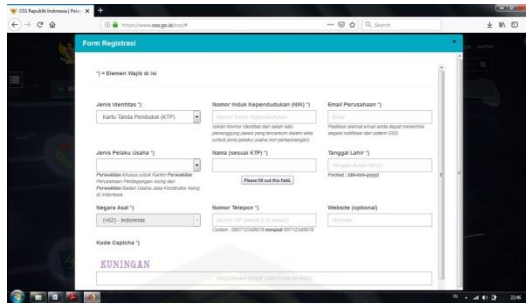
OSS Republik Indonesia | Pel... ×  +

https://www.oss.go.id/oss/#

Q Search

Form Registrasi

*) = Elemen Wajib di isi

Jenis Identitas *)
Kartu Tanda Penduduk (KTP)

Nomor Induk Kependudukan (NIK) *)
Nomor Induk Kependudukan
Isikan Nomor Identitas dari salah satu penanggung jawab yang tercantum dalam akta (untuk jenis pelaku usaha non perseorangan)

Email Perusahaan *)
Email
Pastikan alamat email anda dapat menerima segala notifikasi dari sistem OSS

Jenis Pelaku Usaha *)
Perwakilan khusus untuk Kantor Perwakilan Perusahaan Perdagangan Asing dan Perwakilan Badan Usaha Jasa Konstruksi Asing di Indonesia

Nama (sesuai KTP) *)
Please fill out this field.

Tanggal Lahir *)
Tanggal Bulan tahun
Format : (dd-mm-yyyy)

Negara Asal *)
(+62) - Indonesia

Nomor Telepon *)
Nomor HP (tanpa 0 di depan)
Contoh : 0857*2345678 menjadi 857*2345678

Website (optional)
Website

Kode Captcha *)
KUNINGAN
MASUKKAN KODE CAPTCHA DI ATAS